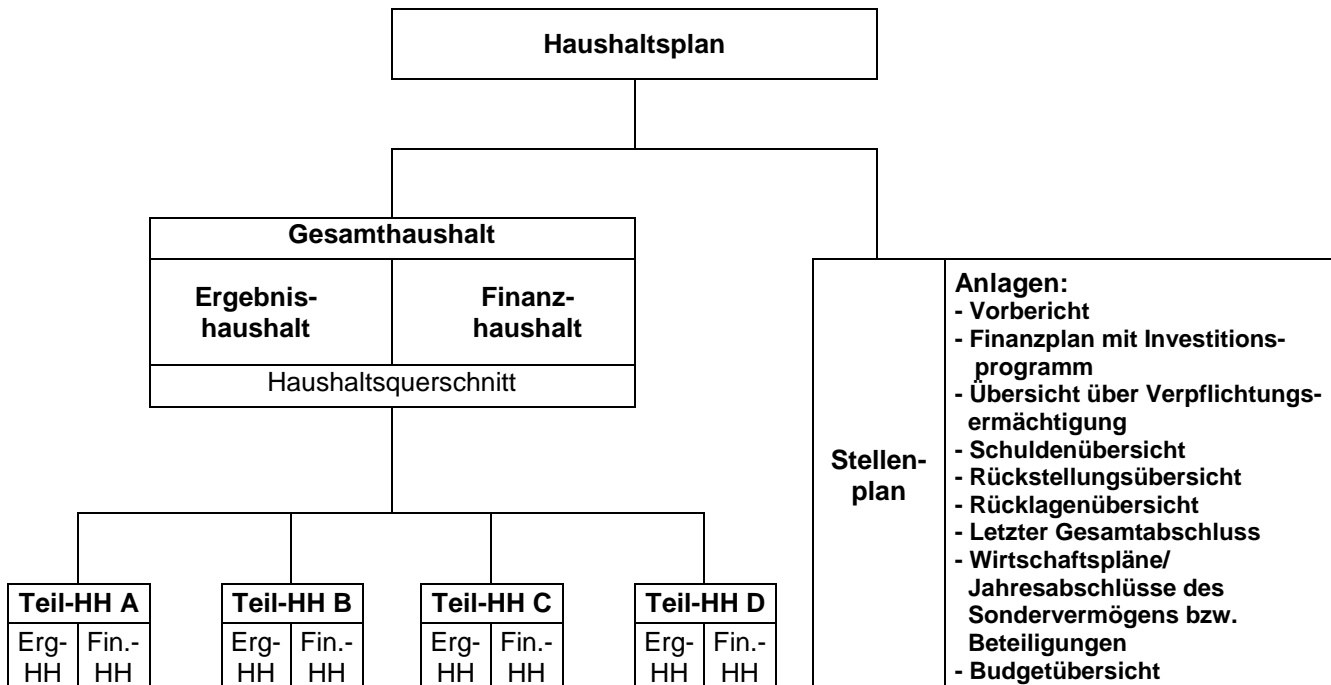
Haushaltsplan

Gesamthaushalt

Ergebnishaushalt

Finanzhaushalt

Haushaltsquerschnitt

Teil-HH A
Erg-HH | Fin.-HH

Teil-HH B
Erg-HH | Fin.-HH

Teil-HH C
Erg-HH | Fin.-HH

Teil-HH D
Erg-HH | Fin.-HH

Stellenplan

Anlagen:
- Vorbericht
- Finanzplan mit Investitionsprogramm
- Übersicht über Verpflichtungsermächtigung
- Schuldenübersicht
- Rückstellungsübersicht
- Rücklagenübersicht
- Letzter Gesamtabschluss
- Wirtschaftspläne/ Jahresabschlüsse des Sondervermögens bzw. Beteiligungen
- Budgetübersicht